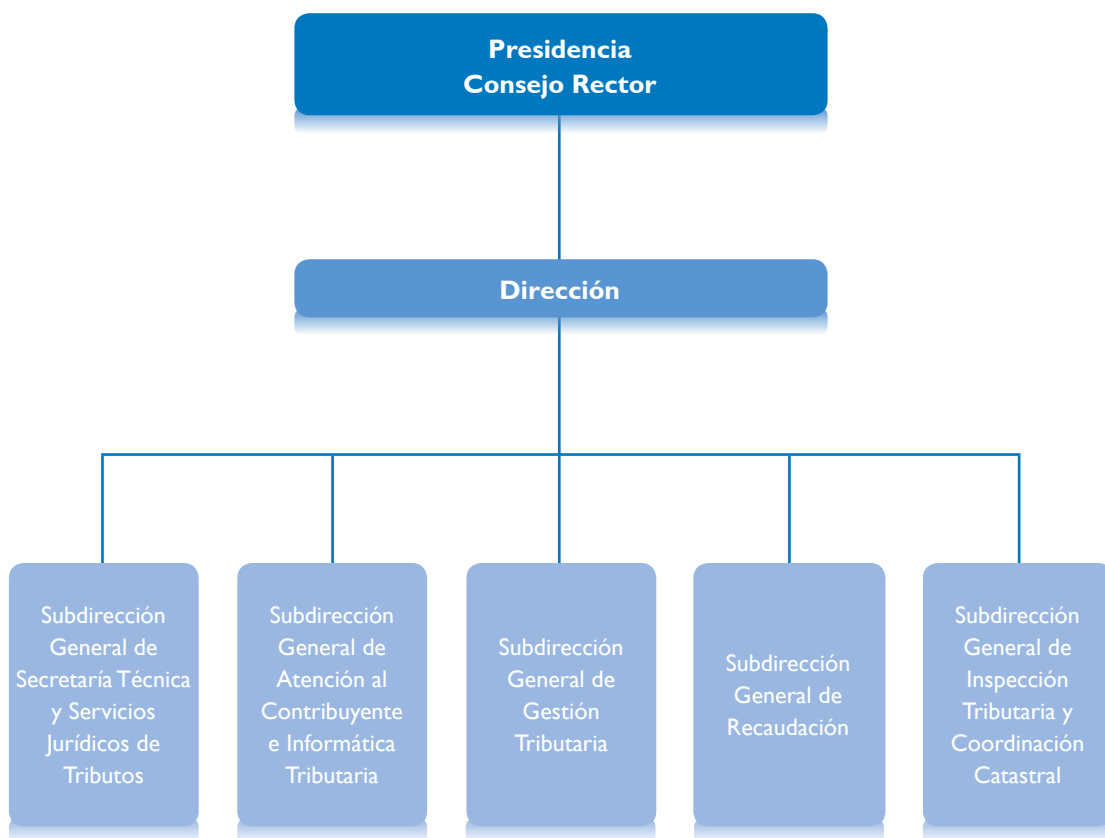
Presidencia
Consejo Rector

Dirección

Subdirección General de Secretaría Técnica y Servicios Jurídicos de Tributos

Subdirección General de Atención al Contribuyente e Informática Tributaria

Subdirección General de Gestión Tributaria

Subdirección General de Recaudación

Subdirección General de Inspección Tributaria y Coordinación Catastral